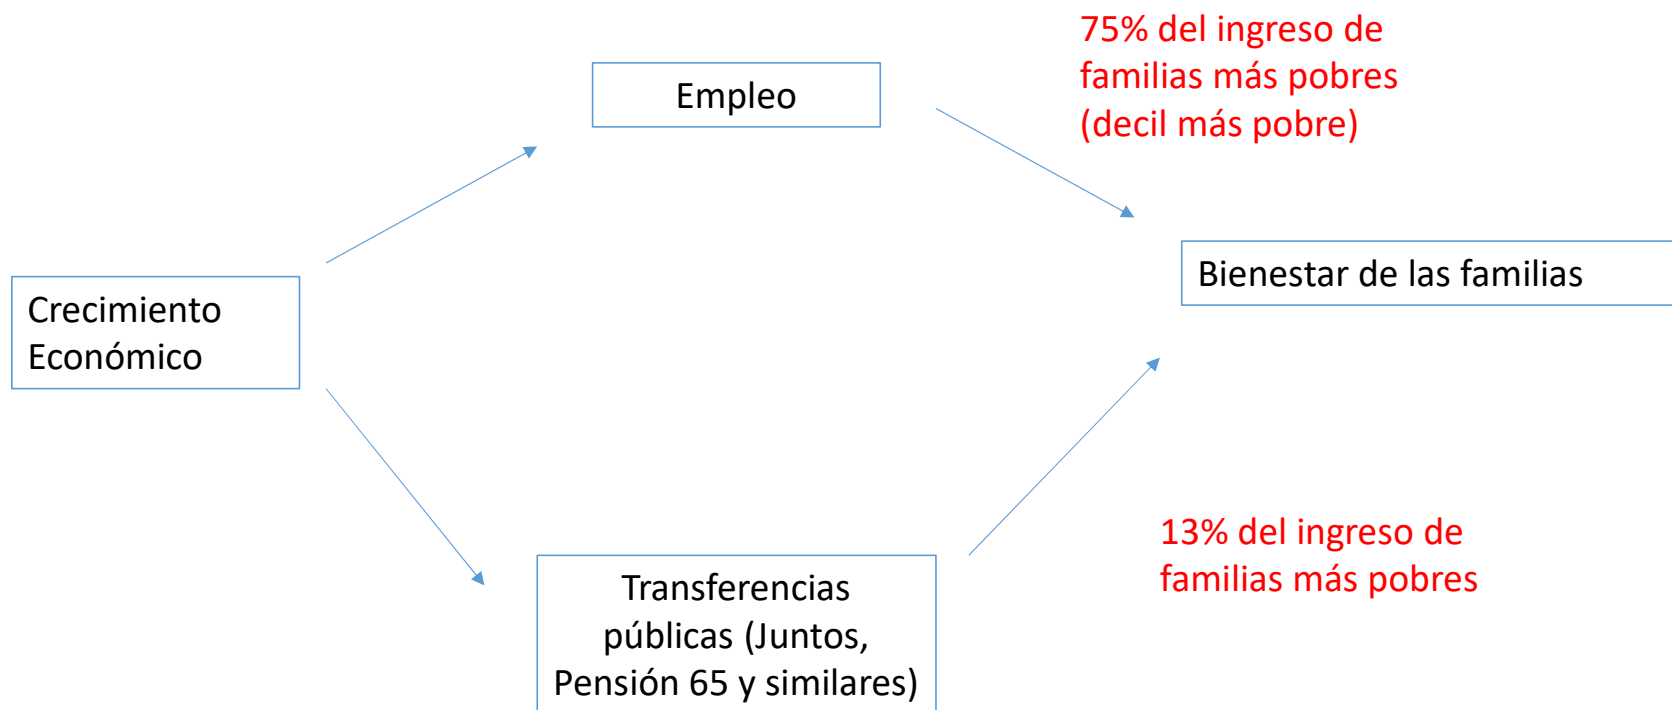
75% del ingreso de familias más pobres (decil más pobre)

Empleo

Crecimiento Económico

Bienestar de las familias

13% del ingreso de familias más pobres

Transferencias públicas (Juntos, Pensión 65 y similares)